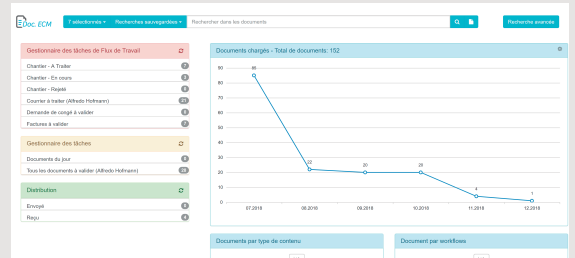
Doc.ECM

7 sélectionnés ▾ Recherches sauvegardées ▾ Rechercher dans les documents

Recherche avancée

Gestionnaire des tâches de Flux de Travail

Chantier - A Traiter 7
Chantier - En cours 3
Chantier - Rejeté 0
Courrier à traiter (Alfredo Hofmann) 21
Demande de congé à valider 0
Factures à valider 1

Gestionnaire des tâches

Documents du jour 0
Tous les documents à valider (Alfredo Hofmann) 28

Distribution

Envoyé 0
Reçu 0

Documents chargés - Total de documents: 152

| 90 |
|---|
| 80 |
| 70 |
| 60 |
| 50 |
| 40 |
| 30 |
| 20 |
| 10 |
| 0 |

85
22
20
20
4
1

07.2018 08.2018 09.2018 10.2018 11.2018 12.2018

Documents par type de contenu

Document par workflows